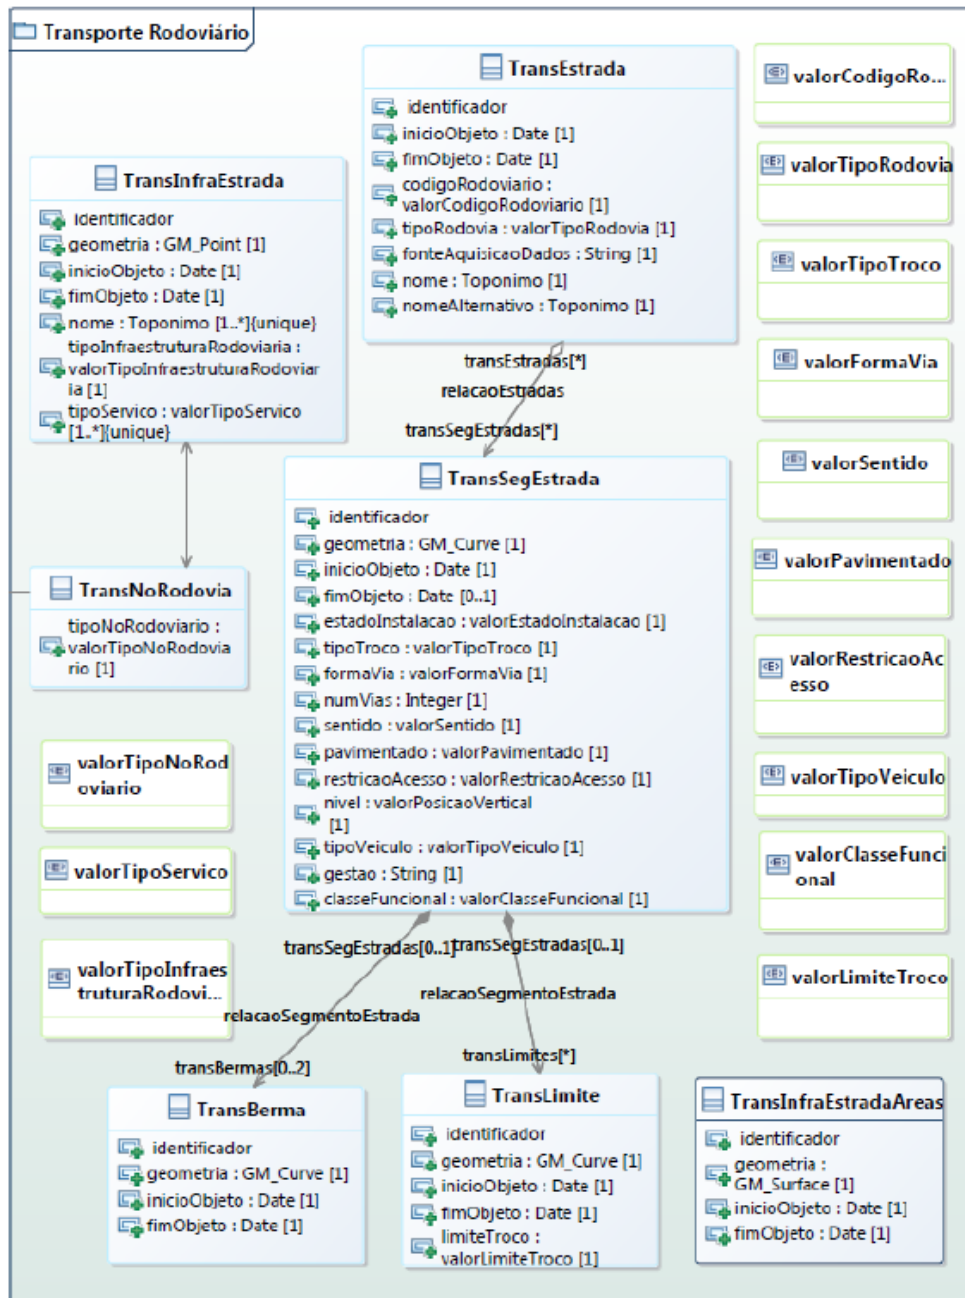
Transporte Rodoviário

TransEstrada
identificador
inicioObjeto : Date [1]
fimObjeto : Date [1]
codigoRodoviario : valorCodigoRodoviario [1]
tipoRodovia : valorTipoRodovia [1]
fonteAquisicaoDados : String [1]
nome : Toponimo [1]
nomeAlternativo : Toponimo [1]

valorCodigoRo...

valorTipoRodovia

valorTipoTroco

valorFormaVia

valorSentido

valorPavimentado

valorRestricaoAcesso

valorTipoVeiculo

valorClasseFuncional

valorLimiteTroco

TransInfraEstrada
identificador
geometria : GM_Point [1]
inicioObjeto : Date [1]
fimObjeto : Date [1]
nome : Toponimo [1..*]{unique}
tipoInfraestruturaRodoviaria : valorTipoInfraestruturaRodoviaria [1]
tipoServico : valorTipoServico [1..*]{unique}

transEstradas[*]
relacaoEstradas
transSegEstradas[*]

TransSegEstrada
identificador
geometria : GM_Curve [1]
inicioObjeto : Date [1]
fimObjeto : Date [0..1]
estadoInstalacao : valorEstadoInstalacao [1]
tipoTroco : valorTipoTroco [1]
formaVia : valorFormaVia [1]
numVias : Integer [1]
sentido : valorSentido [1]
pavimentado : valorPavimentado [1]
restricaoAcesso : valorRestricaoAcesso [1]
nivel : valorPosicaoVertical [1]
tipoVeiculo : valorTipoVeiculo [1]
gestao : String [1]
classeFuncional : valorClasseFuncional [1]

TransNoRodovia
tipoNoRodoviario : valorTipoNoRodoviario [1]

valorTipoNoRodoviario

valorTipoServico

valorTipoInfraestruturaRodovi...

transSegEstradas[0..1]
transSegEstradas[0..1]
relacaoSegmentoEstrada
relacaoSegmentoEstrada
transLimites[*]
transBermas[0..2]

TransBerma
identificador
geometria : GM_Curve [1]
inicioObjeto : Date [1]
fimObjeto : Date [1]

TransLimite
identificador
geometria : GM_Curve [1]
inicioObjeto : Date [1]
fimObjeto : Date [1]
limiteTroco : valorLimiteTroco [1]

TransInfraEstradaAreas
identificador
geometria : GM_Surface [1]
inicioObjeto : Date [1]
fimObjeto : Date [1]